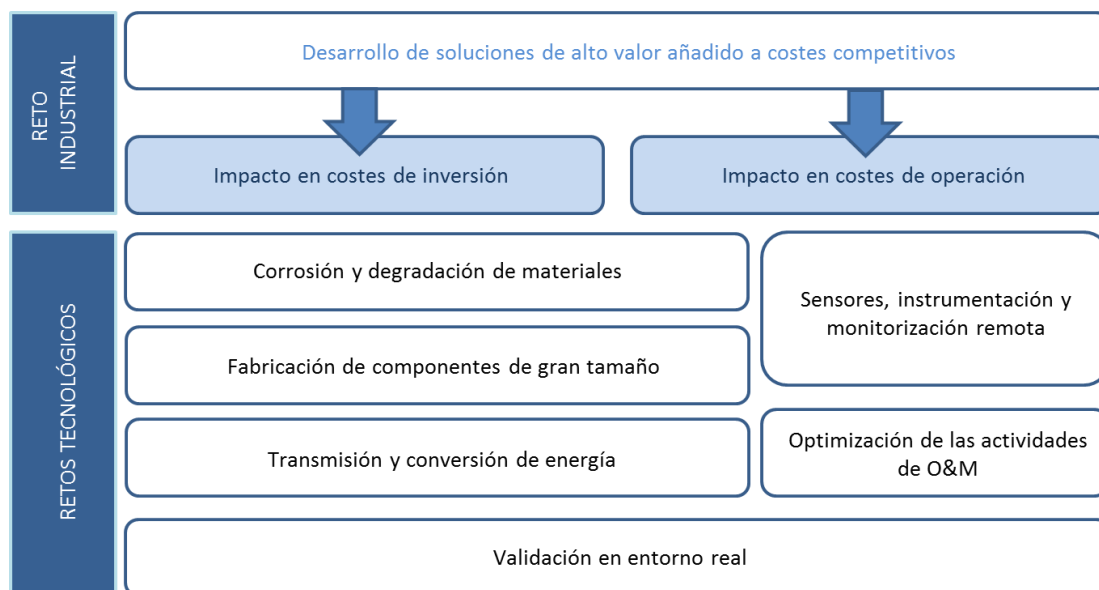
RETO INDUSTRIAL

Desarrollo de soluciones de alto valor añadido a costes competitivos

Impacto en costes de inversión

Impacto en costes de operación

RETOS TECNOLÓGICOS

Corrosión y degradación de materiales

Fabricación de componentes de gran tamaño

Transmisión y conversión de energía

Sensores, instrumentación y monitorización remota

Optimización de las actividades de O&M

Validación en entorno real